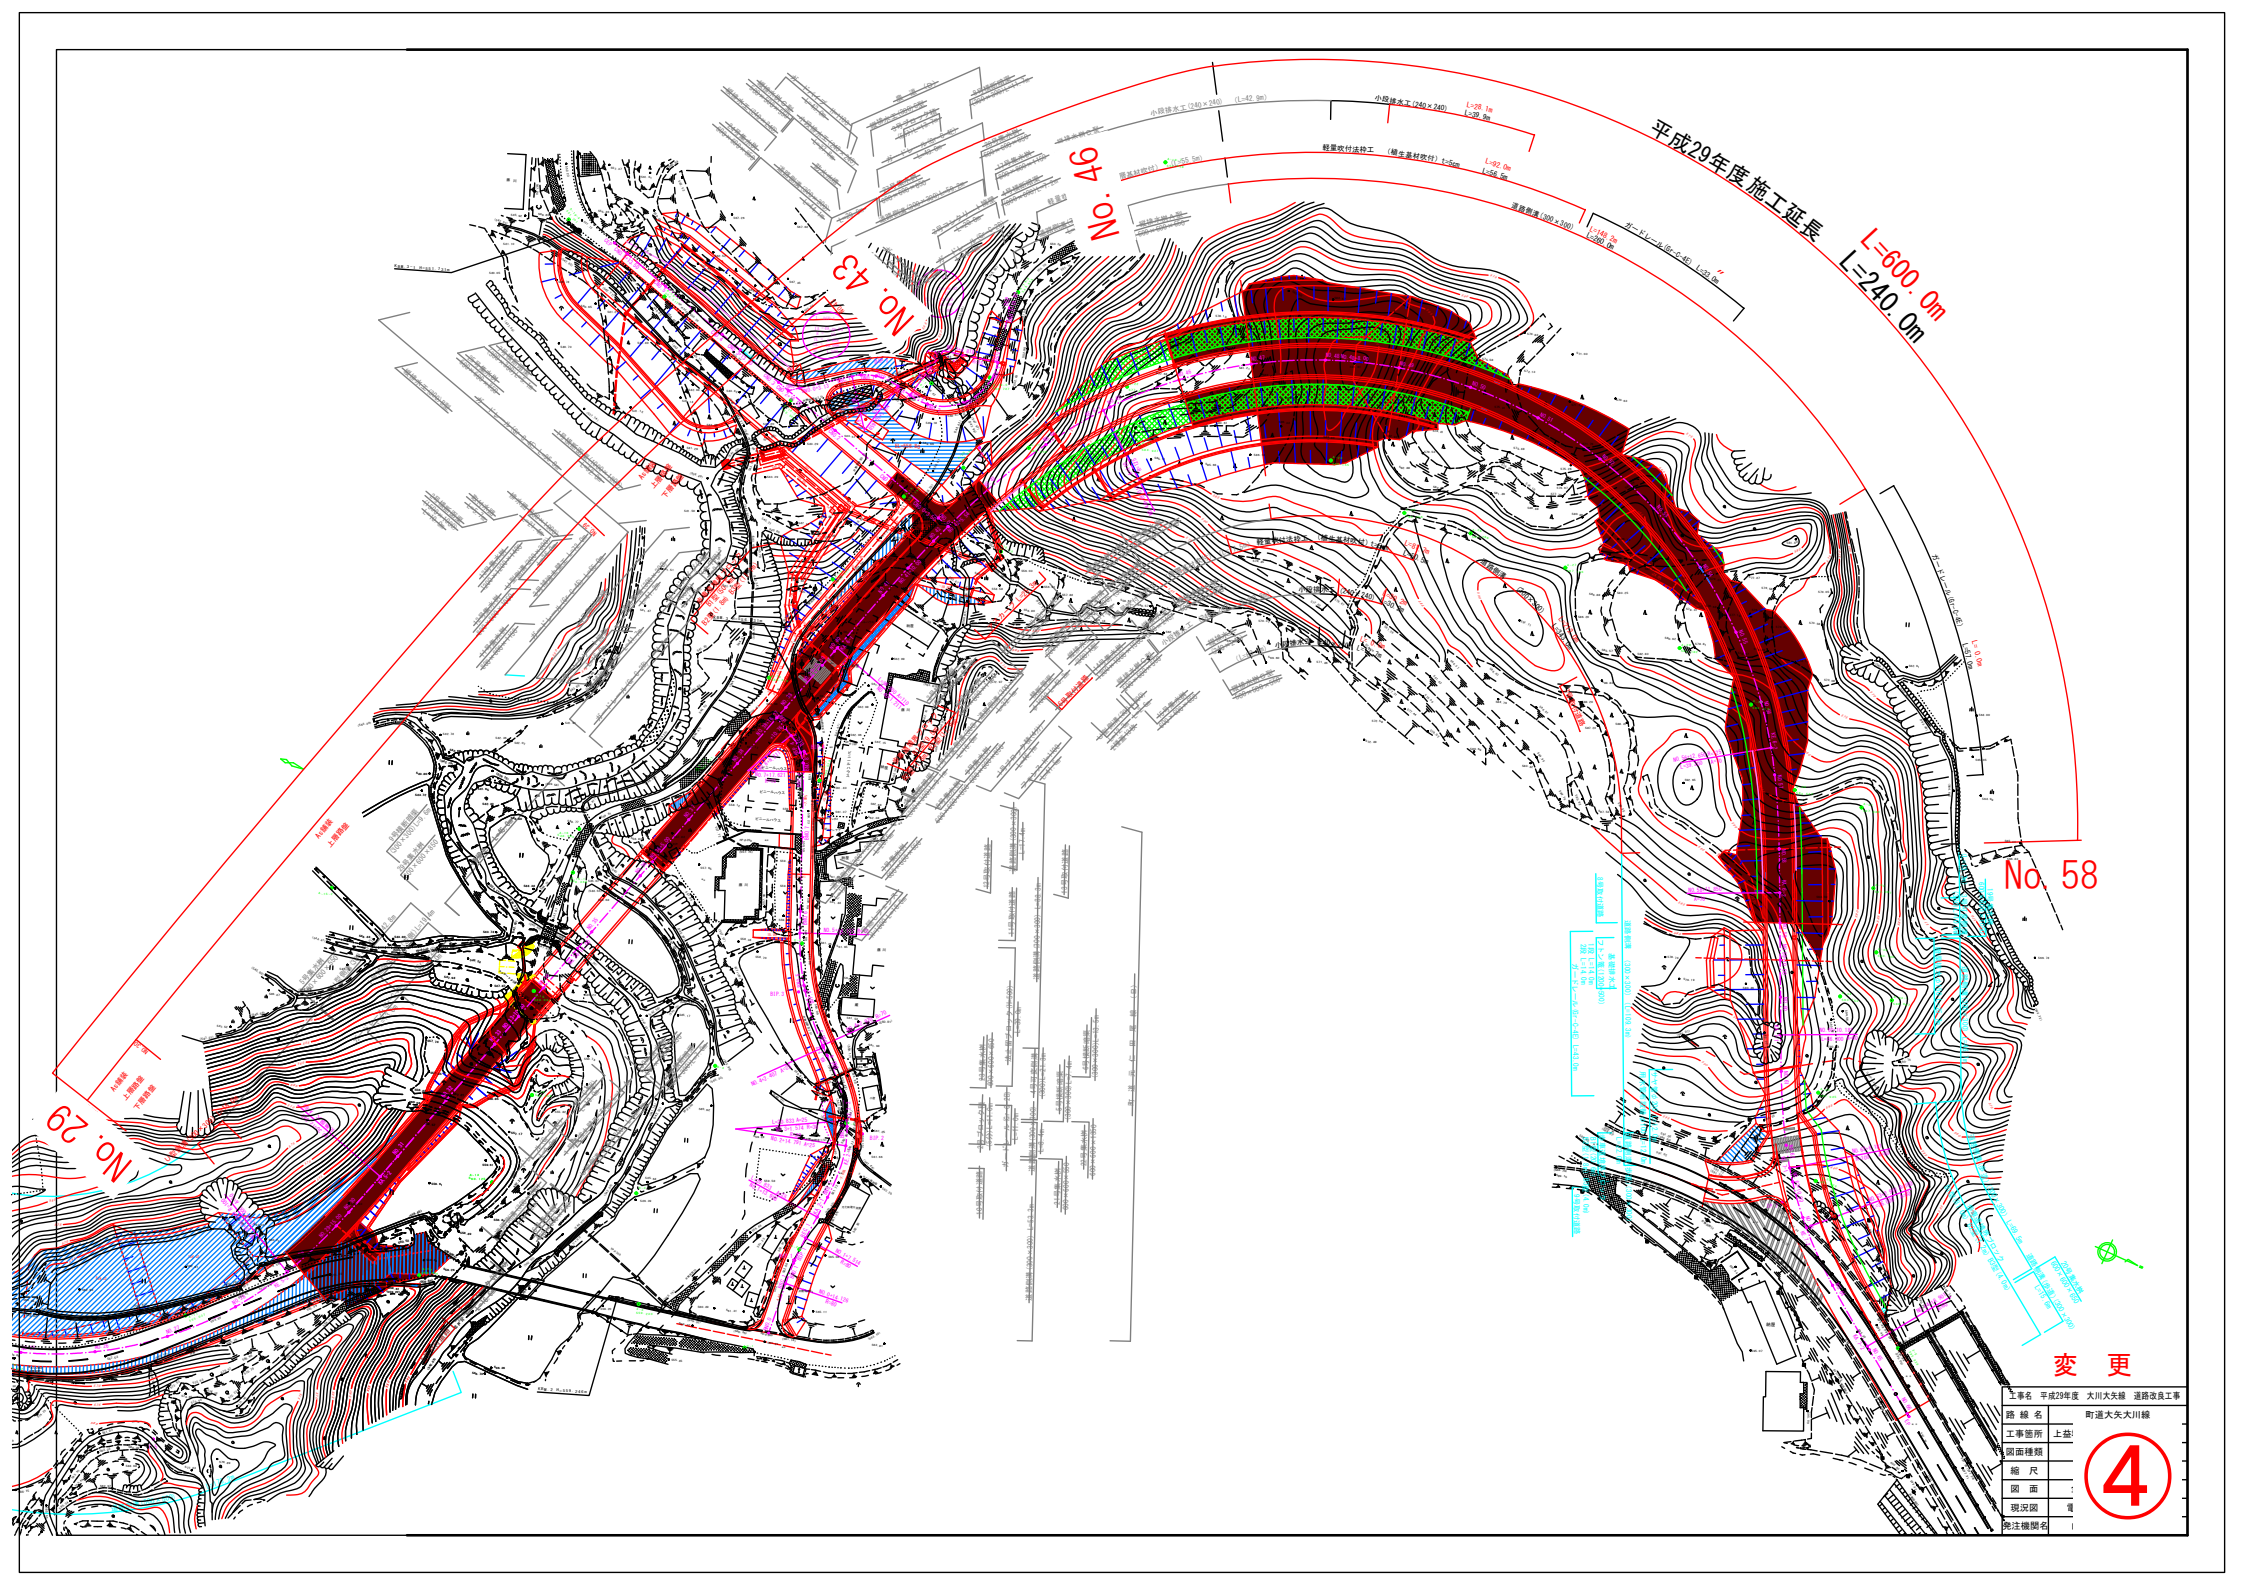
平成29年度施工延長
L=600.0m
L=240.0m
No. 43
No. 46
No. 58
No. 29
小段排水工(240×240)
L=28.1m
L=39.9m
軽量吹付法枠工 (植生基材吹付) t=5cm
L=92.0m
L=58.5m
道路側溝(300×300)
ガードレール(Gr-C-4E)
L=148.7m
L=260.0m
変 更

| 工事名 | 平成29年度 大川大矢線 道路改良工事 |
|---|---|
| 路線名 | 町道大矢大川線 |
| 工事箇所 | 上益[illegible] |
| 図面種類 | |
| 縮尺 | |
| 図面 | |
| 現況図 | |
| 発注機関名 | |

④